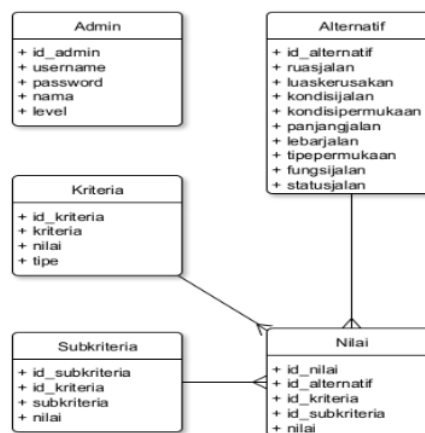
Admin

+ id_admin
+ username
+ password
+ nama
+ level

Alternatif

+ id_alternatif
+ ruasjalan
+ luaskerusakan
+ kondisijalan
+ kondisipermukaan
+ panjangjalan
+ lebarjalan
+ tipepermukaan
+ fungsijalan
+ statusjalan

Kriteria

+ id_kriteria
+ kriteria
+ nilai
+ tipe

Subkriteria

+ id_subkriteria
+ id_kriteria
+ subkriteria
+ nilai

Nilai

+ id_nilai
+ id_alternatif
+ id_kriteria
+ id_subkriteria
+ nilai